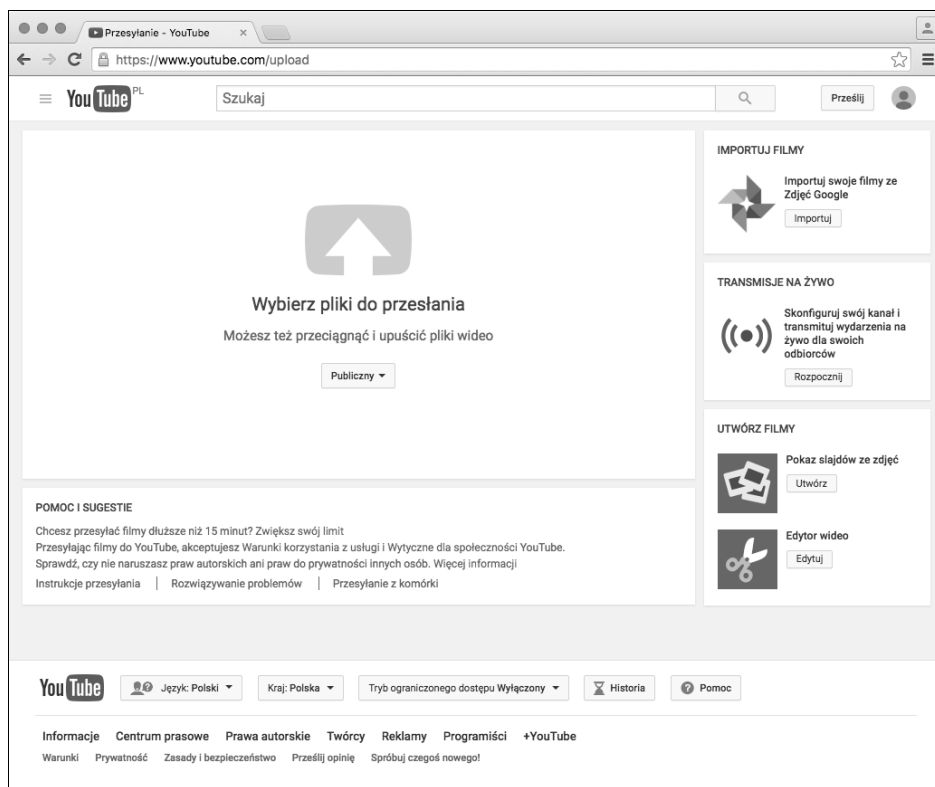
Przesyłanie - YouTube ×

https://www.youtube.com/upload

YouTube PL

Szukaj

Prześlij

Wybierz pliki do przesłania

Możesz też przeciągnąć i upuścić pliki wideo

Publiczny ▾

IMPORTUJ FILMY

Importuj swoje filmy ze Zdjęć Google

Importuj

TRANSMISJE NA ŻYWO

Skonfiguruj swój kanał i transmituj wydarzenia na żywo dla swoich odbiorców

Rozpocznij

UTWÓRZ FILMY

Pokaz slajdów ze zdjęć

Utwórz

Edytor wideo

Edytuj

POMOC I SUGESTIE

Chcesz przesyłać filmy dłuższe niż 15 minut? Zwiększ swój limit

Przesyłając filmy do YouTube, akceptujesz Warunki korzystania z usługi i Wytyczne dla społeczności YouTube.

Sprawdź, czy nie naruszasz praw autorskich ani praw do prywatności innych osób. Więcej informacji

Instrukcje przesyłania | Rozwiązywanie problemów | Przesyłanie z komórki

YouTube

Język: Polski ▾

Kraj: Polska ▾

Tryb ograniczonego dostępu Wyłączony ▾

Historia

Pomoc

Informacje Centrum prasowe Prawa autorskie Twórcy Reklamy Programiści +YouTube

Warunki Prywatność Zasady i bezpieczeństwo Prześlij opinię Spróbuj czegoś nowego!